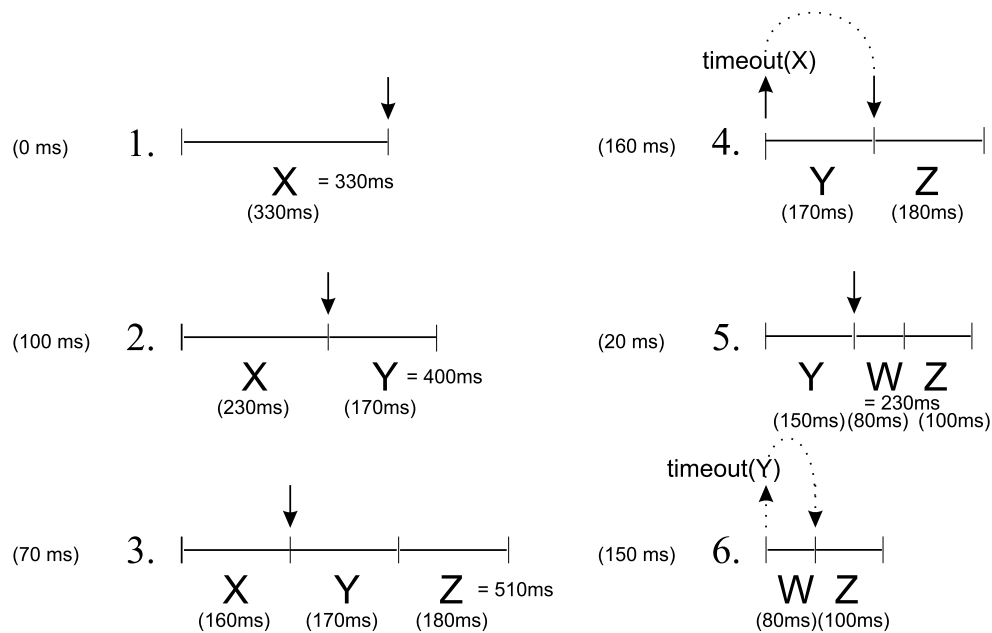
(0 ms) 1.
X = 330ms
(330ms)

(100 ms) 2.
X Y = 400ms
(230ms) (170ms)

(70 ms) 3.
X Y Z = 510ms
(160ms) (170ms) (180ms)

timeout(X)
(160 ms) 4.
Y Z
(170ms) (180ms)

(20 ms) 5.
Y W Z
= 230ms
(150ms) (80ms) (100ms)

timeout(Y)
(150 ms) 6.
W Z
(80ms) (100ms)